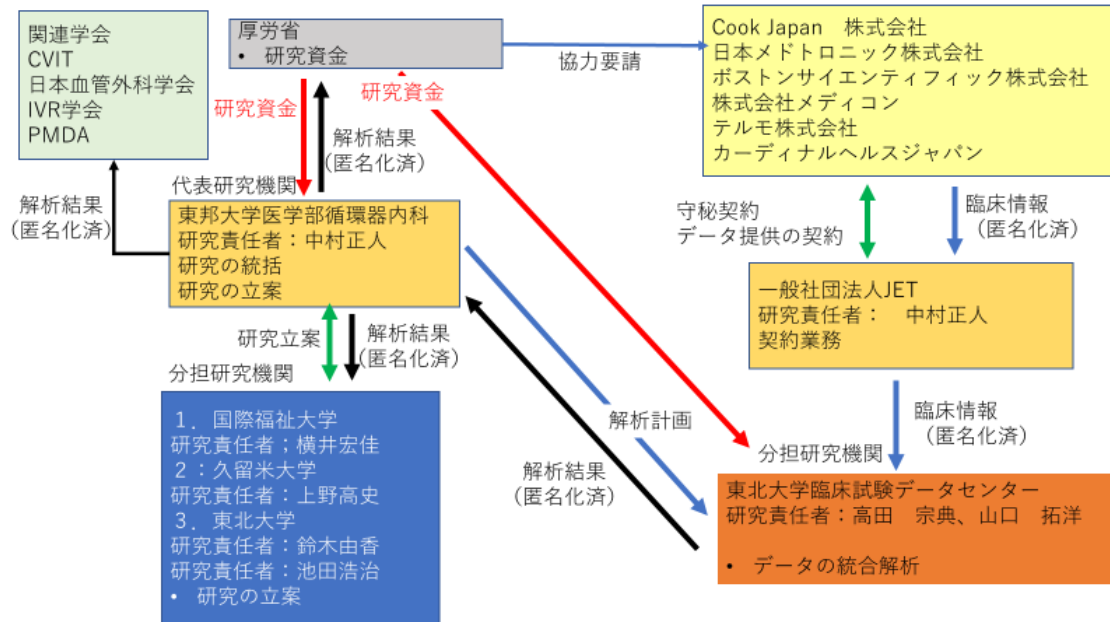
関連学会
CVIT
日本血管外科学会
IVR学会
PMDA

厚労省
• 研究資金

協力要請

Cook Japan　株式会社
日本メドトロニック株式会社
ボストンサイエンティフィック株式会社
株式会社メディコン
テルモ株式会社
カーディナルヘルスジャパン

研究資金

研究資金

解析結果
(匿名化済)

解析結果
(匿名化済)

代表研究機関

東邦大学医学部循環器内科
研究責任者：中村正人
研究の統括
研究の立案

守秘契約
データ提供の契約

臨床情報
(匿名化済)

一般社団法人JET
研究責任者：　中村正人
契約業務

研究立案

解析結果
(匿名化済)

分担研究機関

1．国際福祉大学
研究責任者；横井宏佳
2：久留米大学
研究責任者：上野高史
3．東北大学
研究責任者：鈴木由香
研究責任者：池田浩治
• 研究の立案

解析計画

解析結果
(匿名化済)

臨床情報
(匿名化済)

分担研究機関

東北大学臨床試験データセンター
研究責任者：高田　宗典、山口　拓洋

• データの統合解析